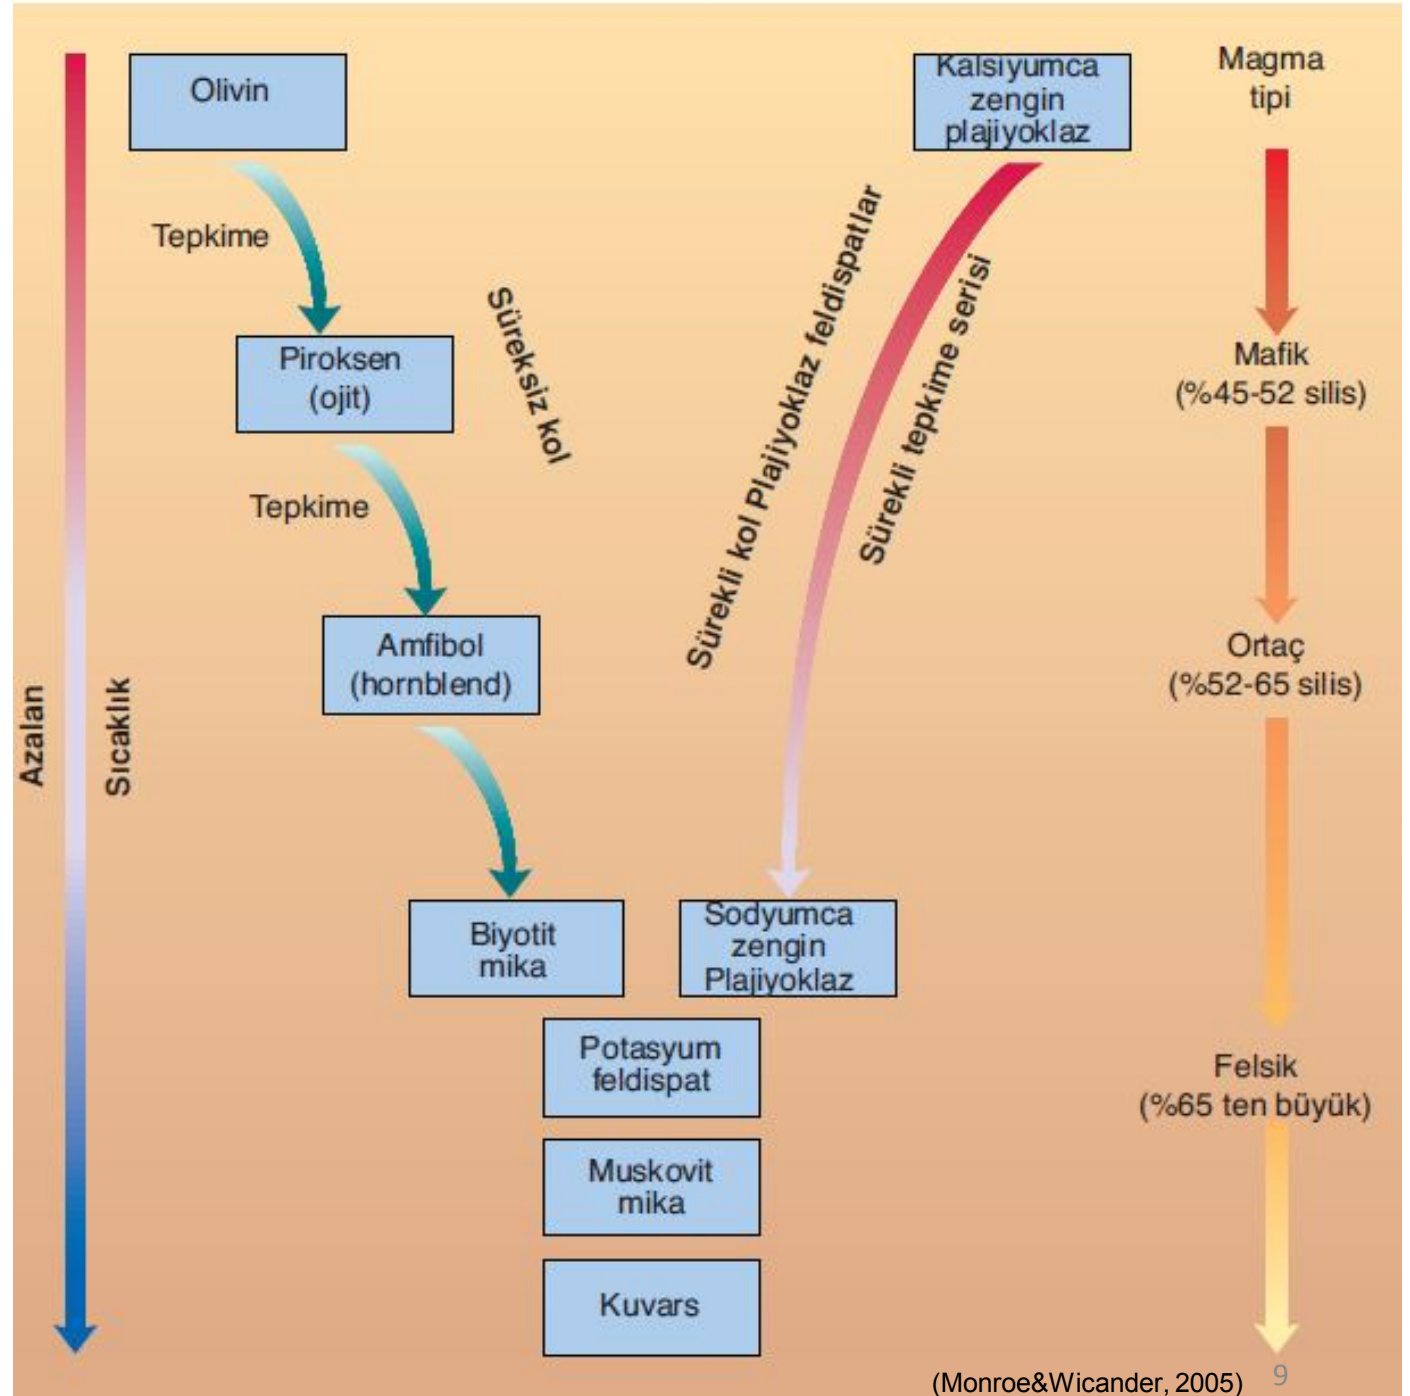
Olivin

Tepkime

Piroksen (ojit)

Tepkime

Amfibol (hornblend)

Biyotit mika

Süreksiz kol

Kalsiyumca zengin plajiyoklaz

Sürekli kol Plajiyoklaz feldispatlar

Sürekli tepkime serisi

Sodyumca zengin Plajiyoklaz

Potasyum feldispat

Muskovit mika

Kuvars

Azalan

Sıcaklık

Magma tipi

Mafik (%45-52 silis)

Ortaç (%52-65 silis)

Felsik (%65 ten büyük)

(Monroe&Wicander, 2005)

9